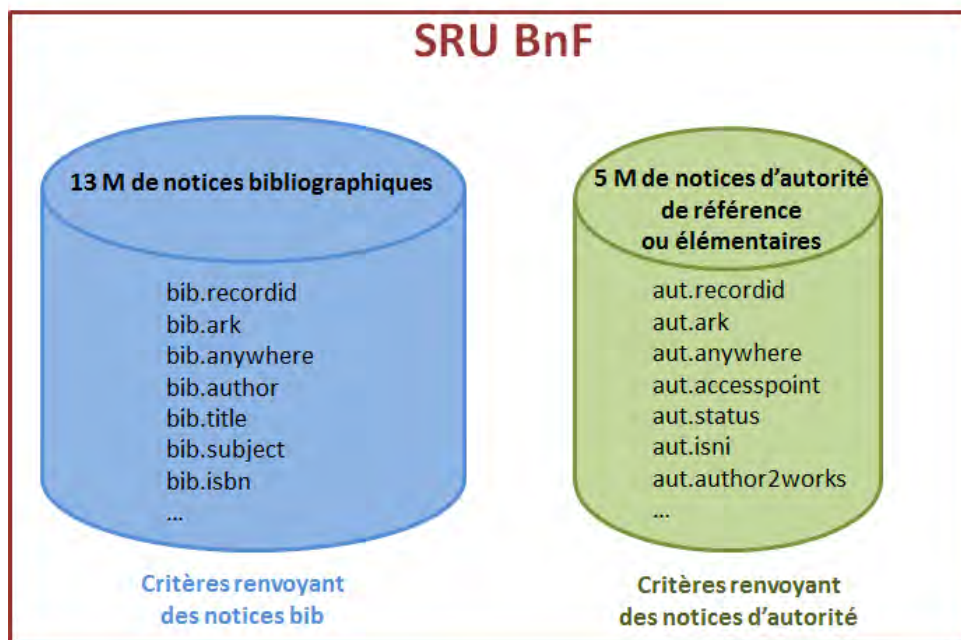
SRU BnF

13 M de notices bibliographiques

bib.recordid
bib.ark
bib.anywhere
bib.author
bib.title
bib.subject
bib.isbn
...

Critères renvoyant des notices bib

5 M de notices d'autorité de référence ou élémentaires

aut.recordid
aut.ark
aut.anywhere
aut.accesspoint
aut.status
aut.isni
aut.author2works
...

Critères renvoyant des notices d'autorité